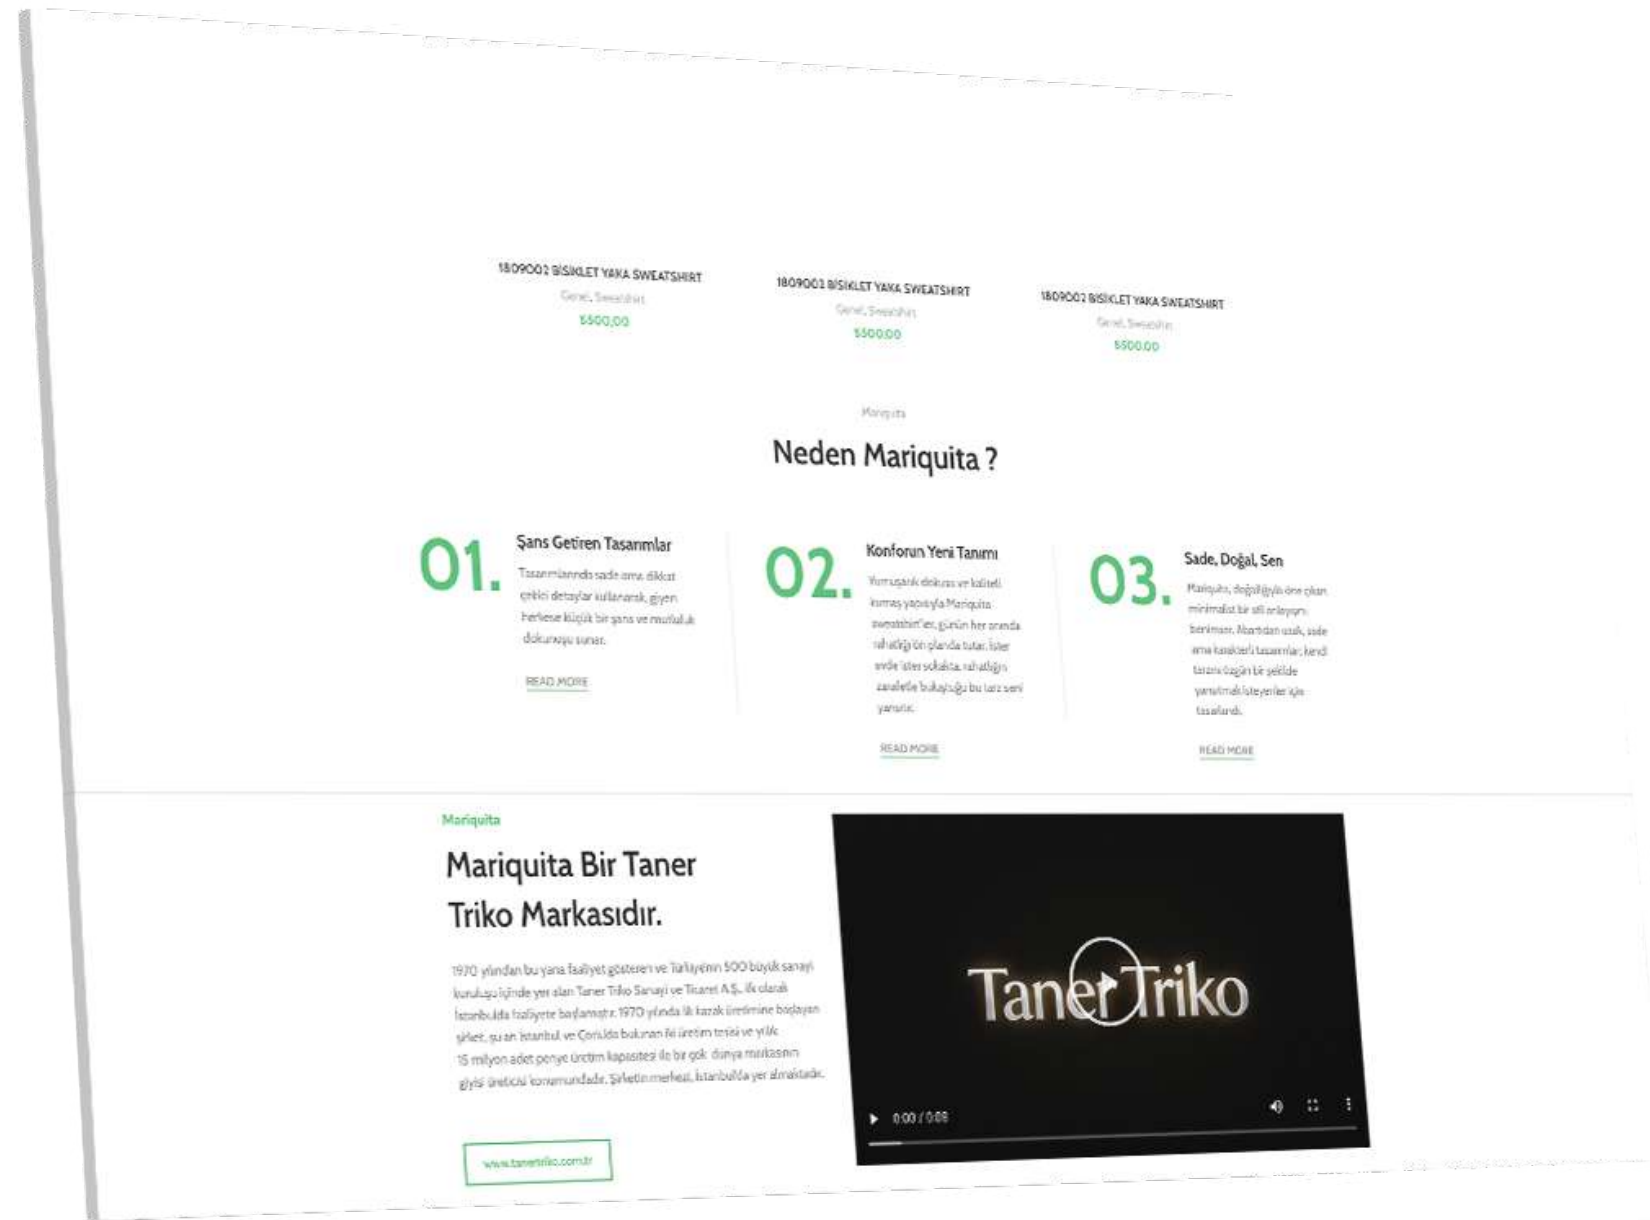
1809002 BİSİKLET YAKA SWEATSHIRT
Genel, Sweatshirt
$500,00

1809002 BİSİKLET YAKA SWEATSHIRT
Genel, Sweatshirt
$500,00

1809002 BİSİKLET YAKA SWEATSHIRT
Genel, Sweatshirt
$500,00

Mariquita

Neden Mariquita ?

01.

Şans Getiren Tasarımlar

Tasarımlarında sade ama dikkat çekici detaylar kullanarak, giyen herkese küçük bir şans ve mutluluk dokunuşu sunar.

READ MORE

02.

Konforun Yeni Tanımı

Yumuşak dokusu ve kaliteli kumaş yapısıyla Mariquita sweatshirt'ler, günün her anında rahatlığı ön planda tutar. İster evde ister sokakta, rahatlığın zarafetle buluştuğu bu tarz seni yansıtır.

READ MORE

03.

Sade, Doğal, Sen

Mariquita, doğallığıyla öne çıkan minimalist bir stil anlayışını benimser. Abartıdan uzak, sade ama karakterli tasarımlar, kendi tarzını özgün bir şekilde yansıtmak isteyenler için tasarlandı.

READ MORE

Mariquita

Mariquita Bir Taner Triko Markasıdır.

1970 yılından bu yana faaliyet gösteren ve Türkiye'nin 500 büyük sanayi kuruluşu içinde yer alan Taner Triko Sanayi ve Ticaret A.Ş. ilk olarak İstanbul'da faaliyete başlamıştır. 1970 yılında ilk kazak üretimine başlayan şirket, şu an İstanbul ve Çorlu'da bulunan iki üretim tesisi ve yıllık 15 milyon adet penye üretim kapasitesi ile bir çok dünya markasının giyisi üreticisi konumundadır. Şirketin merkezi, İstanbul'da yer almaktadır.

www.tanertriko.com.tr

Taner Triko

0:00 / 0:08